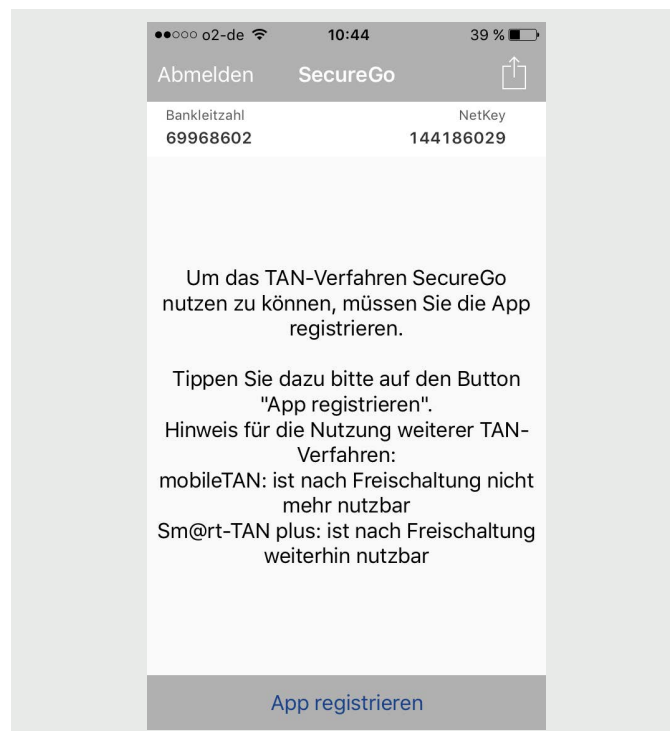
●●○○○ o2-de 10:44 39 %

Abmelden SecureGo

Bankleitzahl
69968602

NetKey
144186029

Um das TAN-Verfahren SecureGo nutzen zu können, müssen Sie die App registrieren.

Tippen Sie dazu bitte auf den Button "App registrieren".
Hinweis für die Nutzung weiterer TAN-Verfahren:
mobileTAN: ist nach Freischaltung nicht mehr nutzbar
Sm@rt-TAN plus: ist nach Freischaltung weiterhin nutzbar

App registrieren